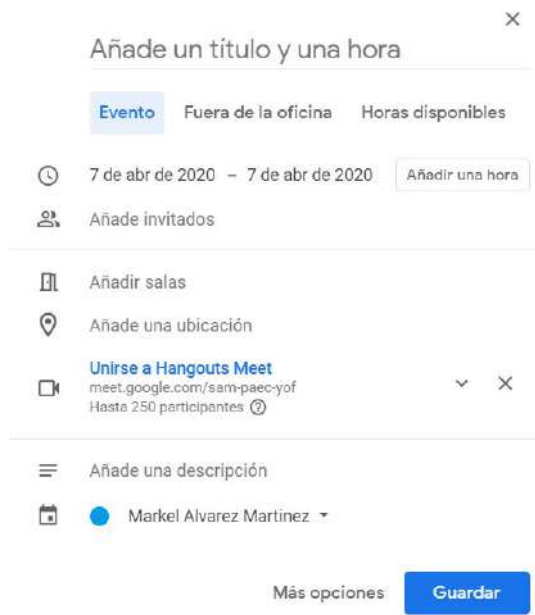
×

Añade un título y una hora

Evento Fuera de la oficina Horas disponibles

7 de abr de 2020 – 7 de abr de 2020 Añadir una hora

Añade invitados

Añadir salas

Añade una ubicación

Unirse a Hangouts Meet
meet.google.com/sam-paec-yof
Hasta 250 participantes ?

Añade una descripción

Markel Alvarez Martinez

Más opciones Guardar